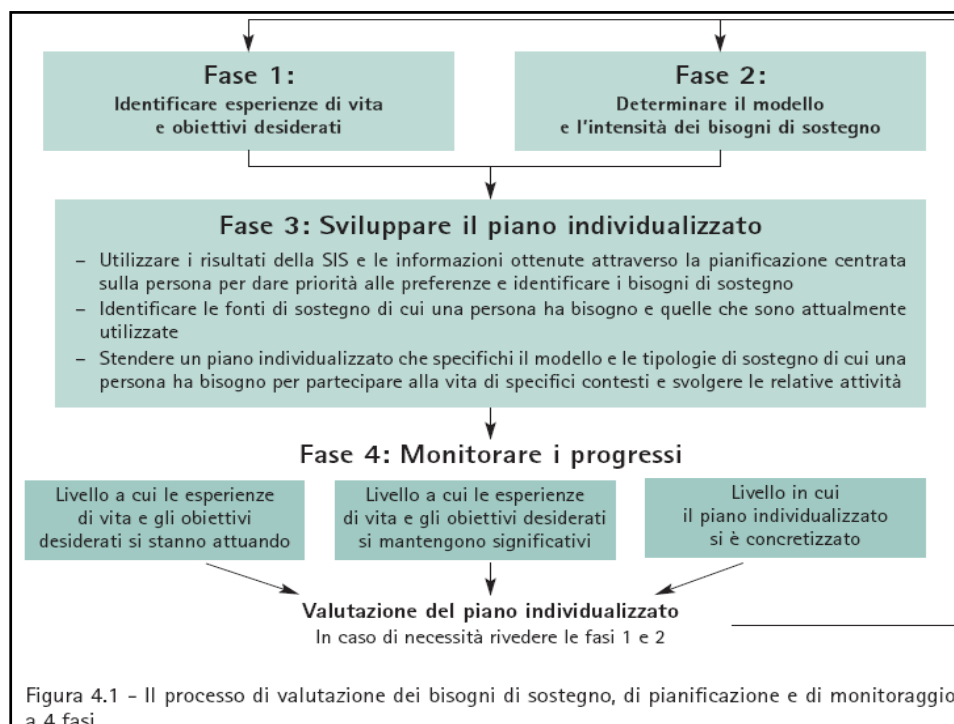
Fase 1:
Identificare esperienze di vita e obiettivi desiderati

Fase 2:
Determinare il modello e l'intensità dei bisogni di sostegno

Fase 3: Sviluppare il piano individualizzato

– Utilizzare i risultati della SIS e le informazioni ottenute attraverso la pianificazione centrata sulla persona per dare priorità alle preferenze e identificare i bisogni di sostegno
– Identificare le fonti di sostegno di cui una persona ha bisogno e quelle che sono attualmente utilizzate
– Stendere un piano individualizzato che specifichi il modello e le tipologie di sostegno di cui una persona ha bisogno per partecipare alla vita di specifici contesti e svolgere le relative attività

Fase 4: Monitorare i progressi

Livello a cui le esperienze di vita e gli obiettivi desiderati si stanno attuando

Livello a cui le esperienze di vita e gli obiettivi desiderati si mantengono significativi

Livello in cui il piano individualizzato si è concretizzato

Valutazione del piano individualizzato
In caso di necessità rivedere le fasi 1 e 2

Figura 4.1 - Il processo di valutazione dei bisogni di sostegno, di pianificazione e di monitoraggio a 4 fasi